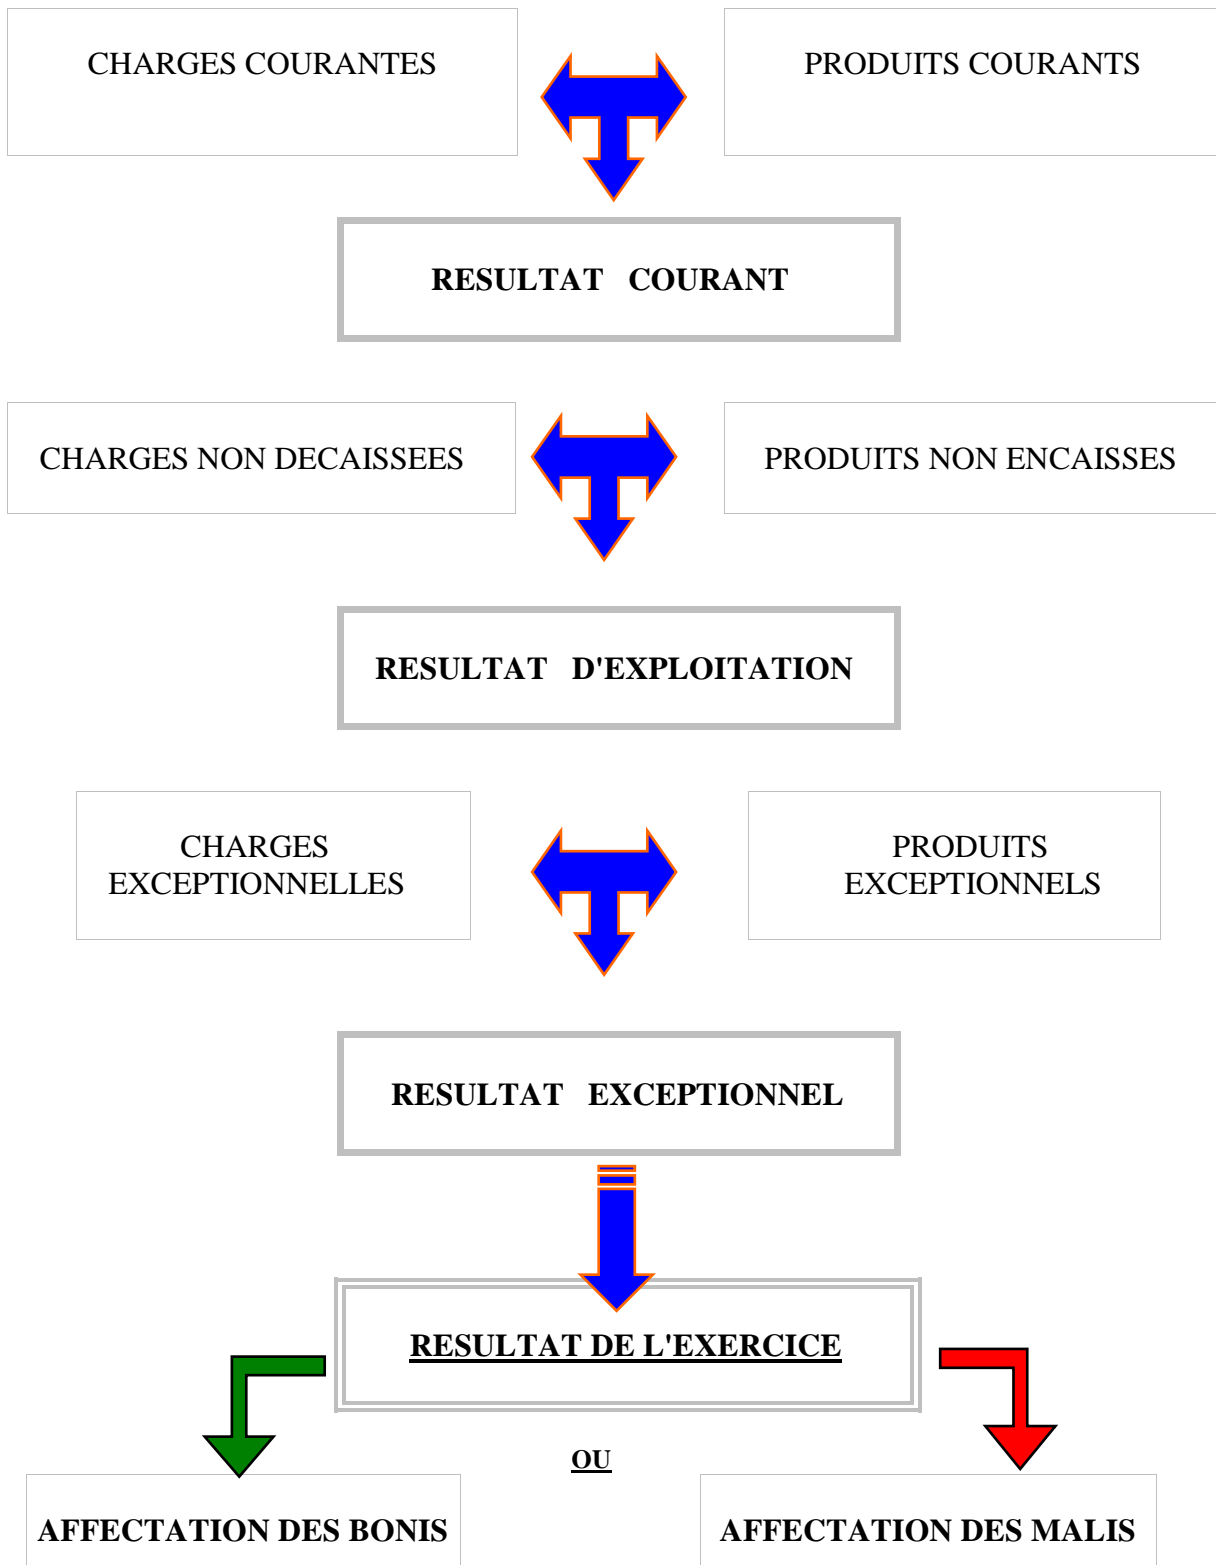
CHARGES COURANTES

PRODUITS COURANTS

RESULTAT COURANT

CHARGES NON DECAISSEES

PRODUITS NON ENCAISSES

RESULTAT D'EXPLOITATION

CHARGES EXCEPTIONNELLES

PRODUITS EXCEPTIONNELS

RESULTAT EXCEPTIONNEL

RESULTAT DE L'EXERCICE

OU

AFFECTATION DES BONIS

AFFECTATION DES MALIS